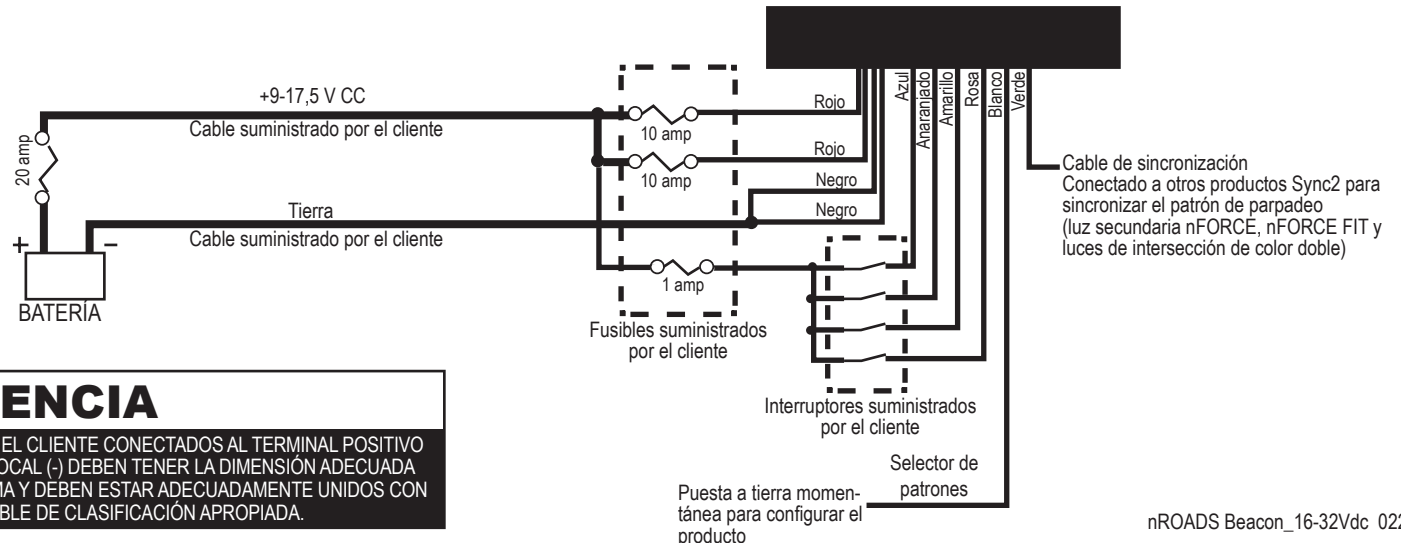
+9-17,5 V CC

Cable suministrado por el cliente

20 amp

Tierra

Cable suministrado por el cliente

+ −

BATERÍA

10 amp

10 amp

1 amp

Fusibles suministrados por el cliente

Rojo

Rojo

Negro

Negro

Azul

Anaranjado

Amarillo

Rosa

Blanco

Verde

Cable de sincronización
Conectado a otros productos Sync2 para sincronizar el patrón de parpadeo (luz secundaria nFORCE, nFORCE FIT y luces de intersección de color doble)

Interruptores suministrados por el cliente

Selector de patrones

Puesta a tierra momentánea para configurar el producto

ENCIA

EL CLIENTE CONECTADOS AL TERMINAL POSITIVO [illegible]OCAL (-) DEBEN TENER LA DIMENSIÓN ADECUADA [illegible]MA Y DEBEN ESTAR ADECUADAMENTE UNIDOS CON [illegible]BLE DE CLASIFICACIÓN APROPIADA.

nROADS Beacon_16-32Vdc 02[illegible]